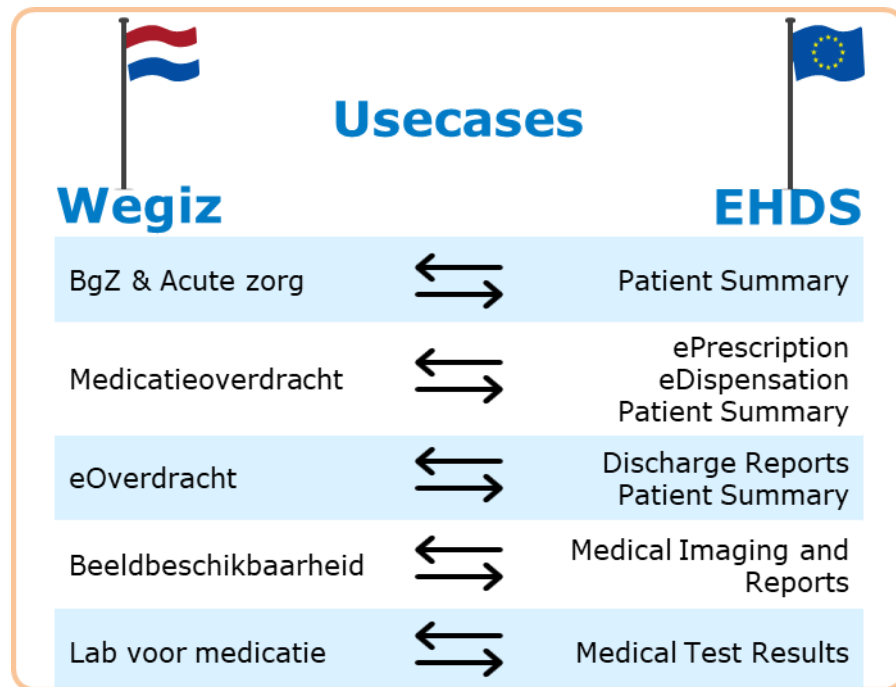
Usecases

Wegiz

EHDS

| Wegiz | EHDS |
|---|---|
| BgZ & Acute zorg | Patient Summary |
| Medicatieoverdracht | ePrescription eDispensation Patient Summary |
| eOverdracht | Discharge Reports Patient Summary |
| Beeldbeschikbaarheid | Medical Imaging and Reports |
| Lab voor medicatie | Medical Test Results |